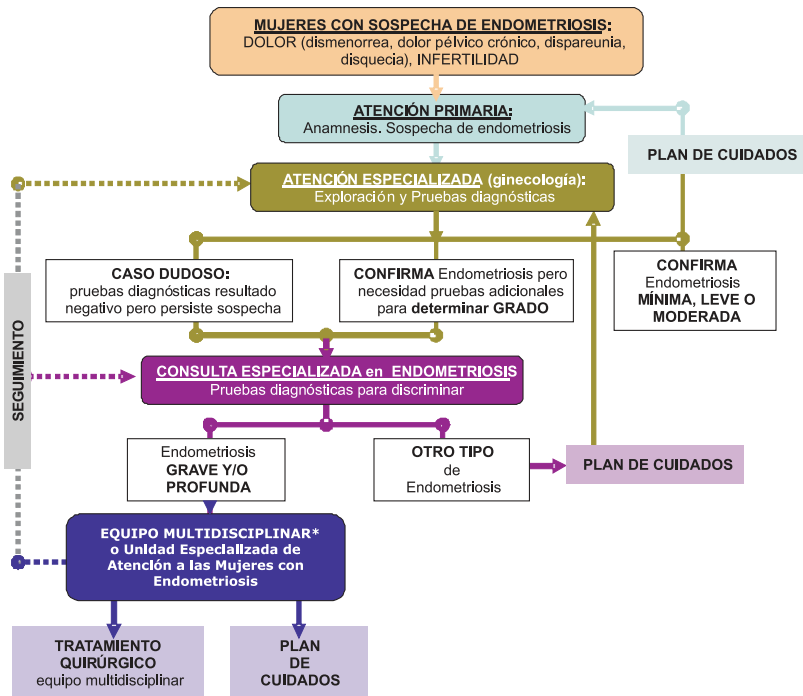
MUJERES CON SOSPECHA DE ENDOMETRIOSIS:
DOLOR (dismenorrea, dolor pélvico crónico, dispareunia, disquecia), INFERTILIDAD

ATENCIÓN PRIMARIA:
Anamnesis. Sospecha de endometriosis

PLAN DE CUIDADOS

ATENCIÓN ESPECIALIZADA (ginecología):
Exploración y Pruebas diagnósticas

SEGUIMIENTO

CASO DUDOSO:
pruebas diagnósticas resultado negativo pero persiste sospecha

CONFIRMA Endometriosis pero necesidad pruebas adicionales para determinar GRADO

CONFIRMA
Endometriosis
MÍNIMA, LEVE O MODERADA

CONSULTA ESPECIALIZADA en ENDOMETRIOSIS
Pruebas diagnósticas para discriminar

Endometriosis
GRAVE Y/O PROFUNDA

OTRO TIPO de Endometriosis

PLAN DE CUIDADOS

EQUIPO MULTIDISCIPLINAR*
o Unidad Especializada de Atención a las Mujeres con Endometriosis

TRATAMIENTO QUIRÚRGICO
equipo multidisciplinar

PLAN DE CUIDADOS